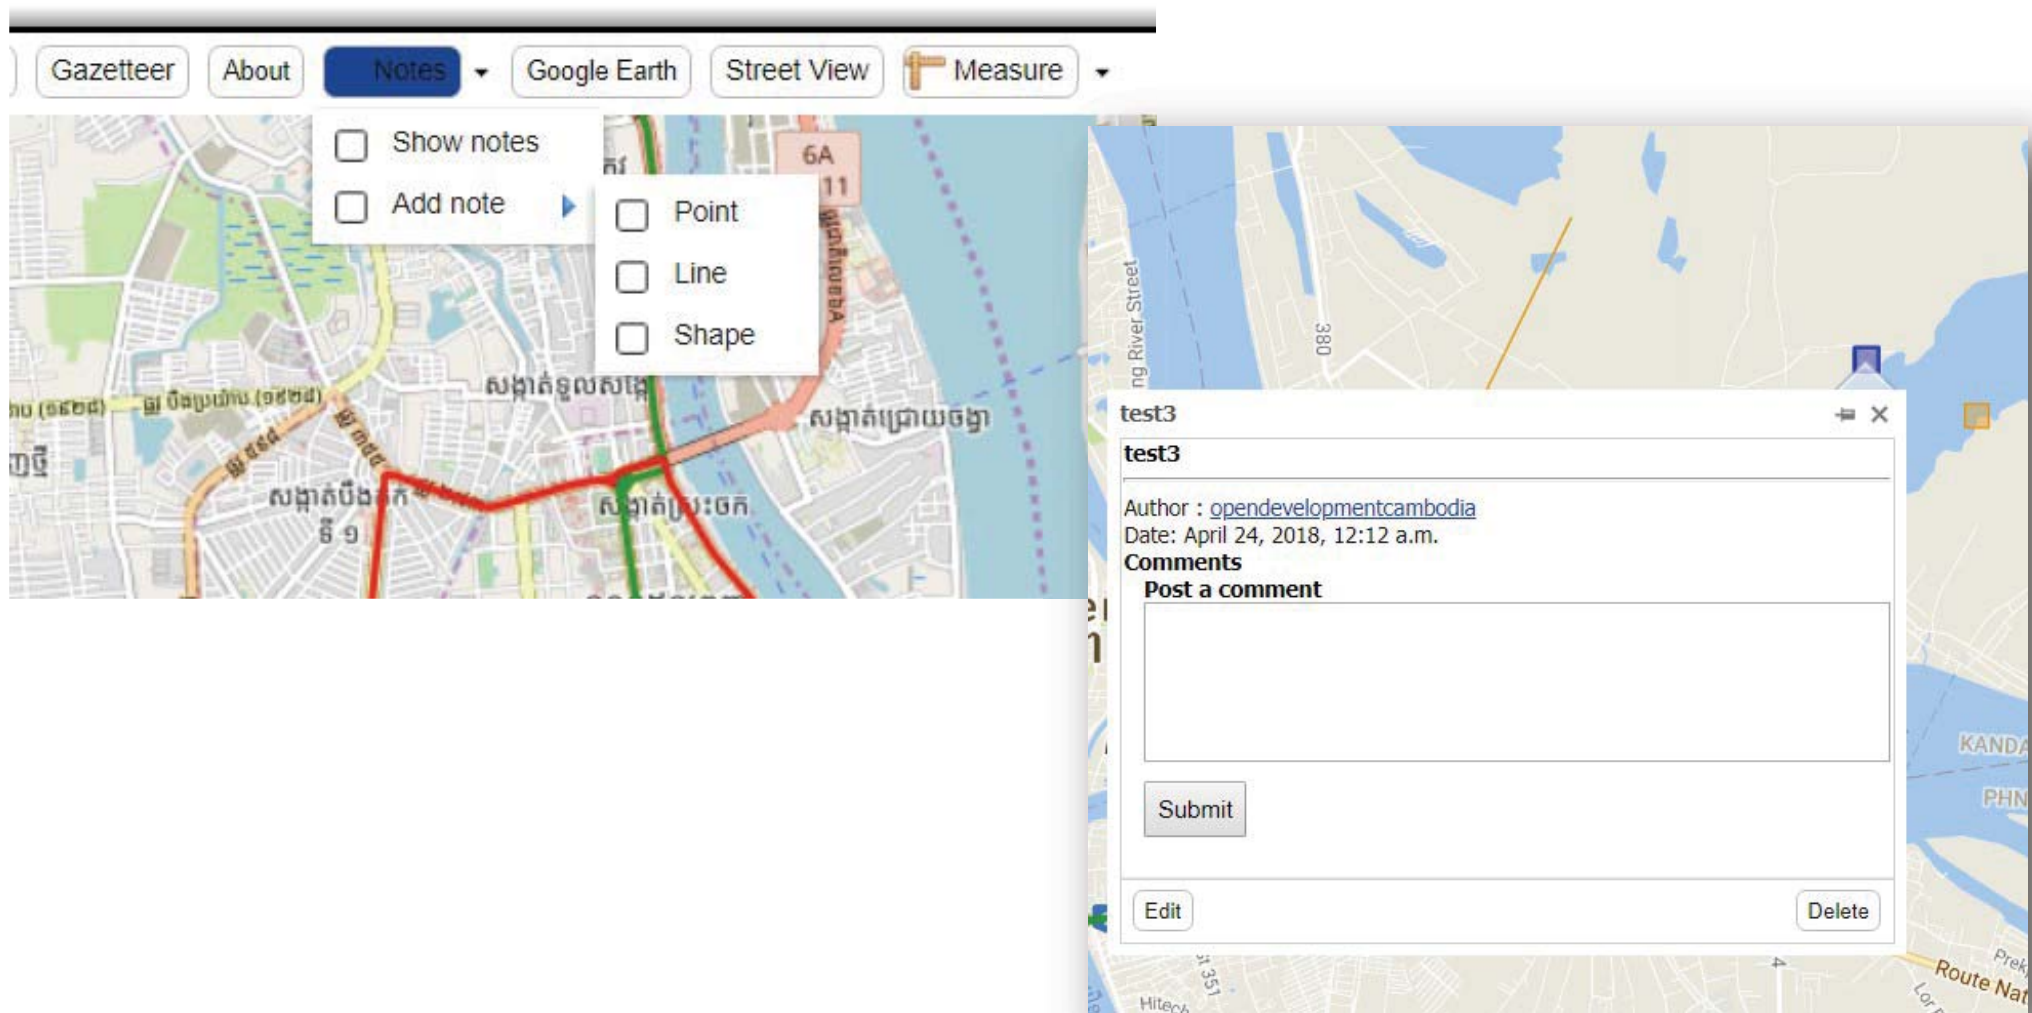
Gazetteer About Notes Google Earth Street View Measure

Show notes
Add note

Point
Line
Shape

6A
11
សង្កាត់ទួលសង្កែ
សង្កាត់ជ្រោយចង្វា
សង្កាត់បឹងកក់ ទី ១
សង្កាត់ស្រះចក

ng River Street
380

test3
test3
Author : opendevelopmentcambodia
Date: April 24, 2018, 12:12 a.m.
Comments
Post a comment
Submit
Edit
Delete

KANDA
PHN
Route Nat